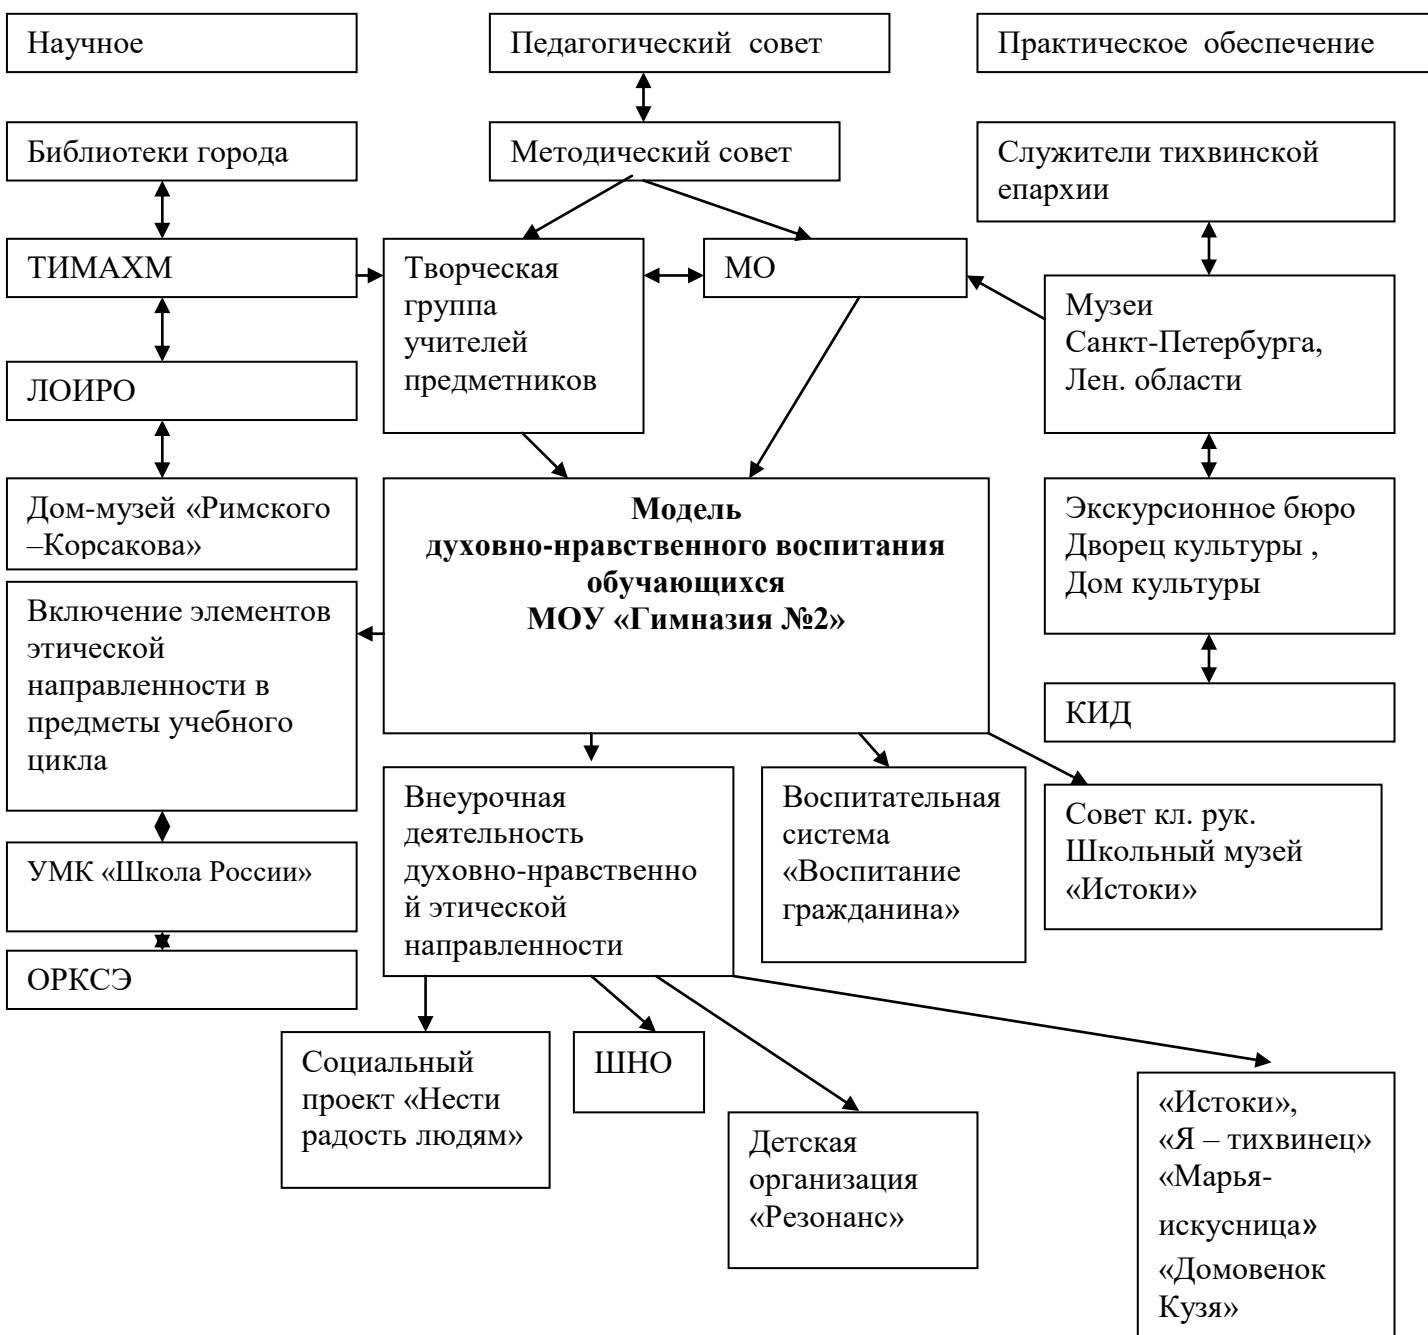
Научное

Педагогический совет

Практическое обеспечение

Библиотеки города

Методический совет

Служители тихвинской епархии

ТИМАХМ

Творческая группа учителей предметников

МО

Музеи Санкт-Петербурга, Лен. области

ЛОИРО

Дом-музей «Римского –Корсакова»

**Модель духовно-нравственного воспитания обучающихся МОУ «Гимназия №2»**

Экскурсионное бюро Дворец культуры , Дом культуры

Включение элементов этической направленности в предметы учебного цикла

КИД

Внеурочная деятельность духовно-нравственно й этической направленности

Воспитательная система «Воспитание гражданина»

Совет кл. рук. Школьный музей «Истоки»

УМК «Школа России»

ОРКСЭ

Социальный проект «Нести радость людям»

ШНО

Детская организация «Резонанс»

«Истоки», «Я – тихвинец» «Марья-искусница» «Домовенок Кузя»